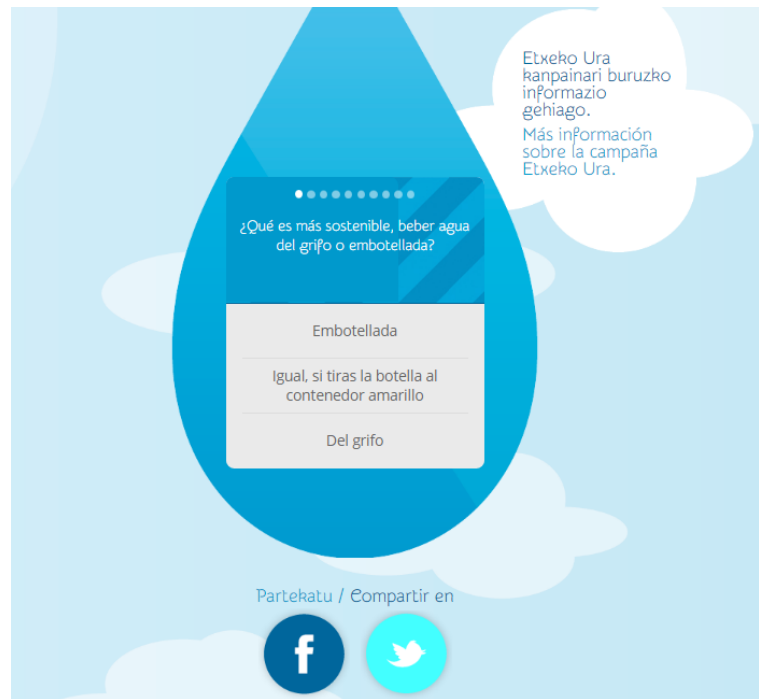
Etxeko Ura kanpainari buruzko informazio gehiago.

Más información sobre la campaña Etxeko Ura.

¿Qué es más sostenible, beber agua del grifo o embotellada?

Embotellada

Igual, si tiras la botella al contenedor amarillo

Del grifo

Partekatu / Compartir en

f